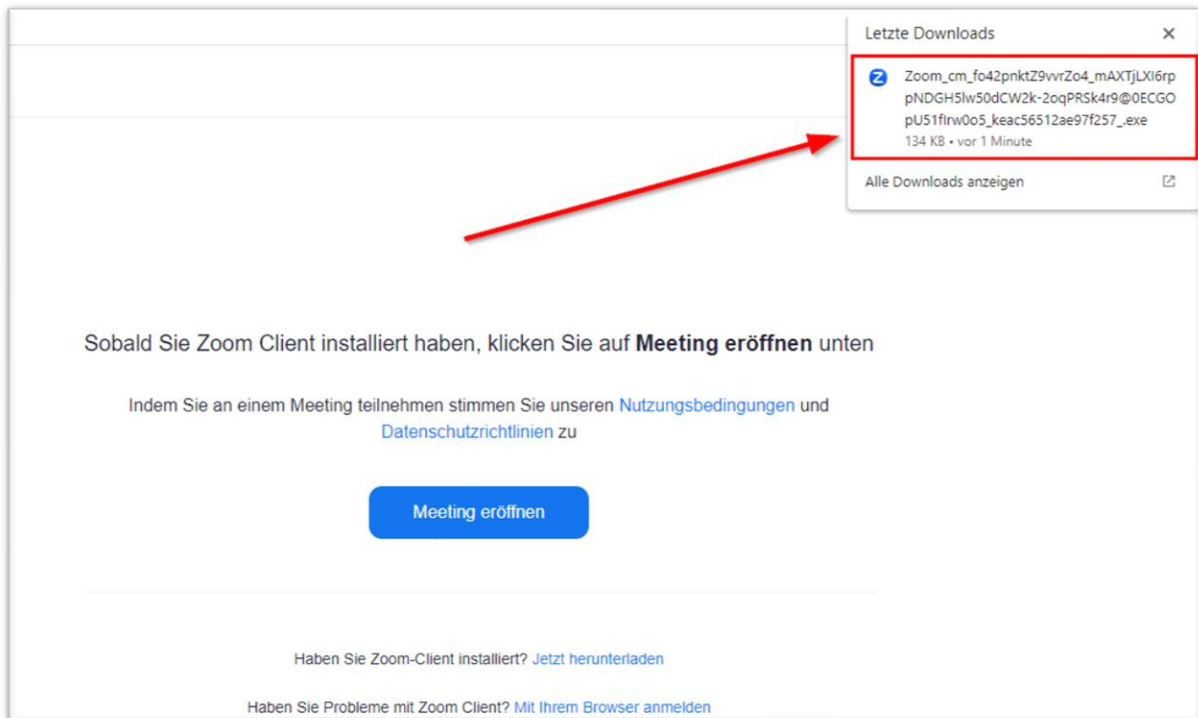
Letzte Downloads ×

Zoom_cm_fo42pnktZ9vvrZo4_mAXTjLXI6rppNDGH5lw50dCW2k-2oqPRSk4r9@0ECGOpU51flrw0o5_keac56512ae97f257_.exe
134 KB • vor 1 Minute

Alle Downloads anzeigen

Sobald Sie Zoom Client installiert haben, klicken Sie auf **Meeting eröffnen** unten

Indem Sie an einem Meeting teilnehmen stimmen Sie unseren Nutzungsbedingungen und Datenschutzrichtlinien zu

Meeting eröffnen

Haben Sie Zoom-Client installiert? Jetzt herunterladen

Haben Sie Probleme mit Zoom Client? Mit Ihrem Browser anmelden